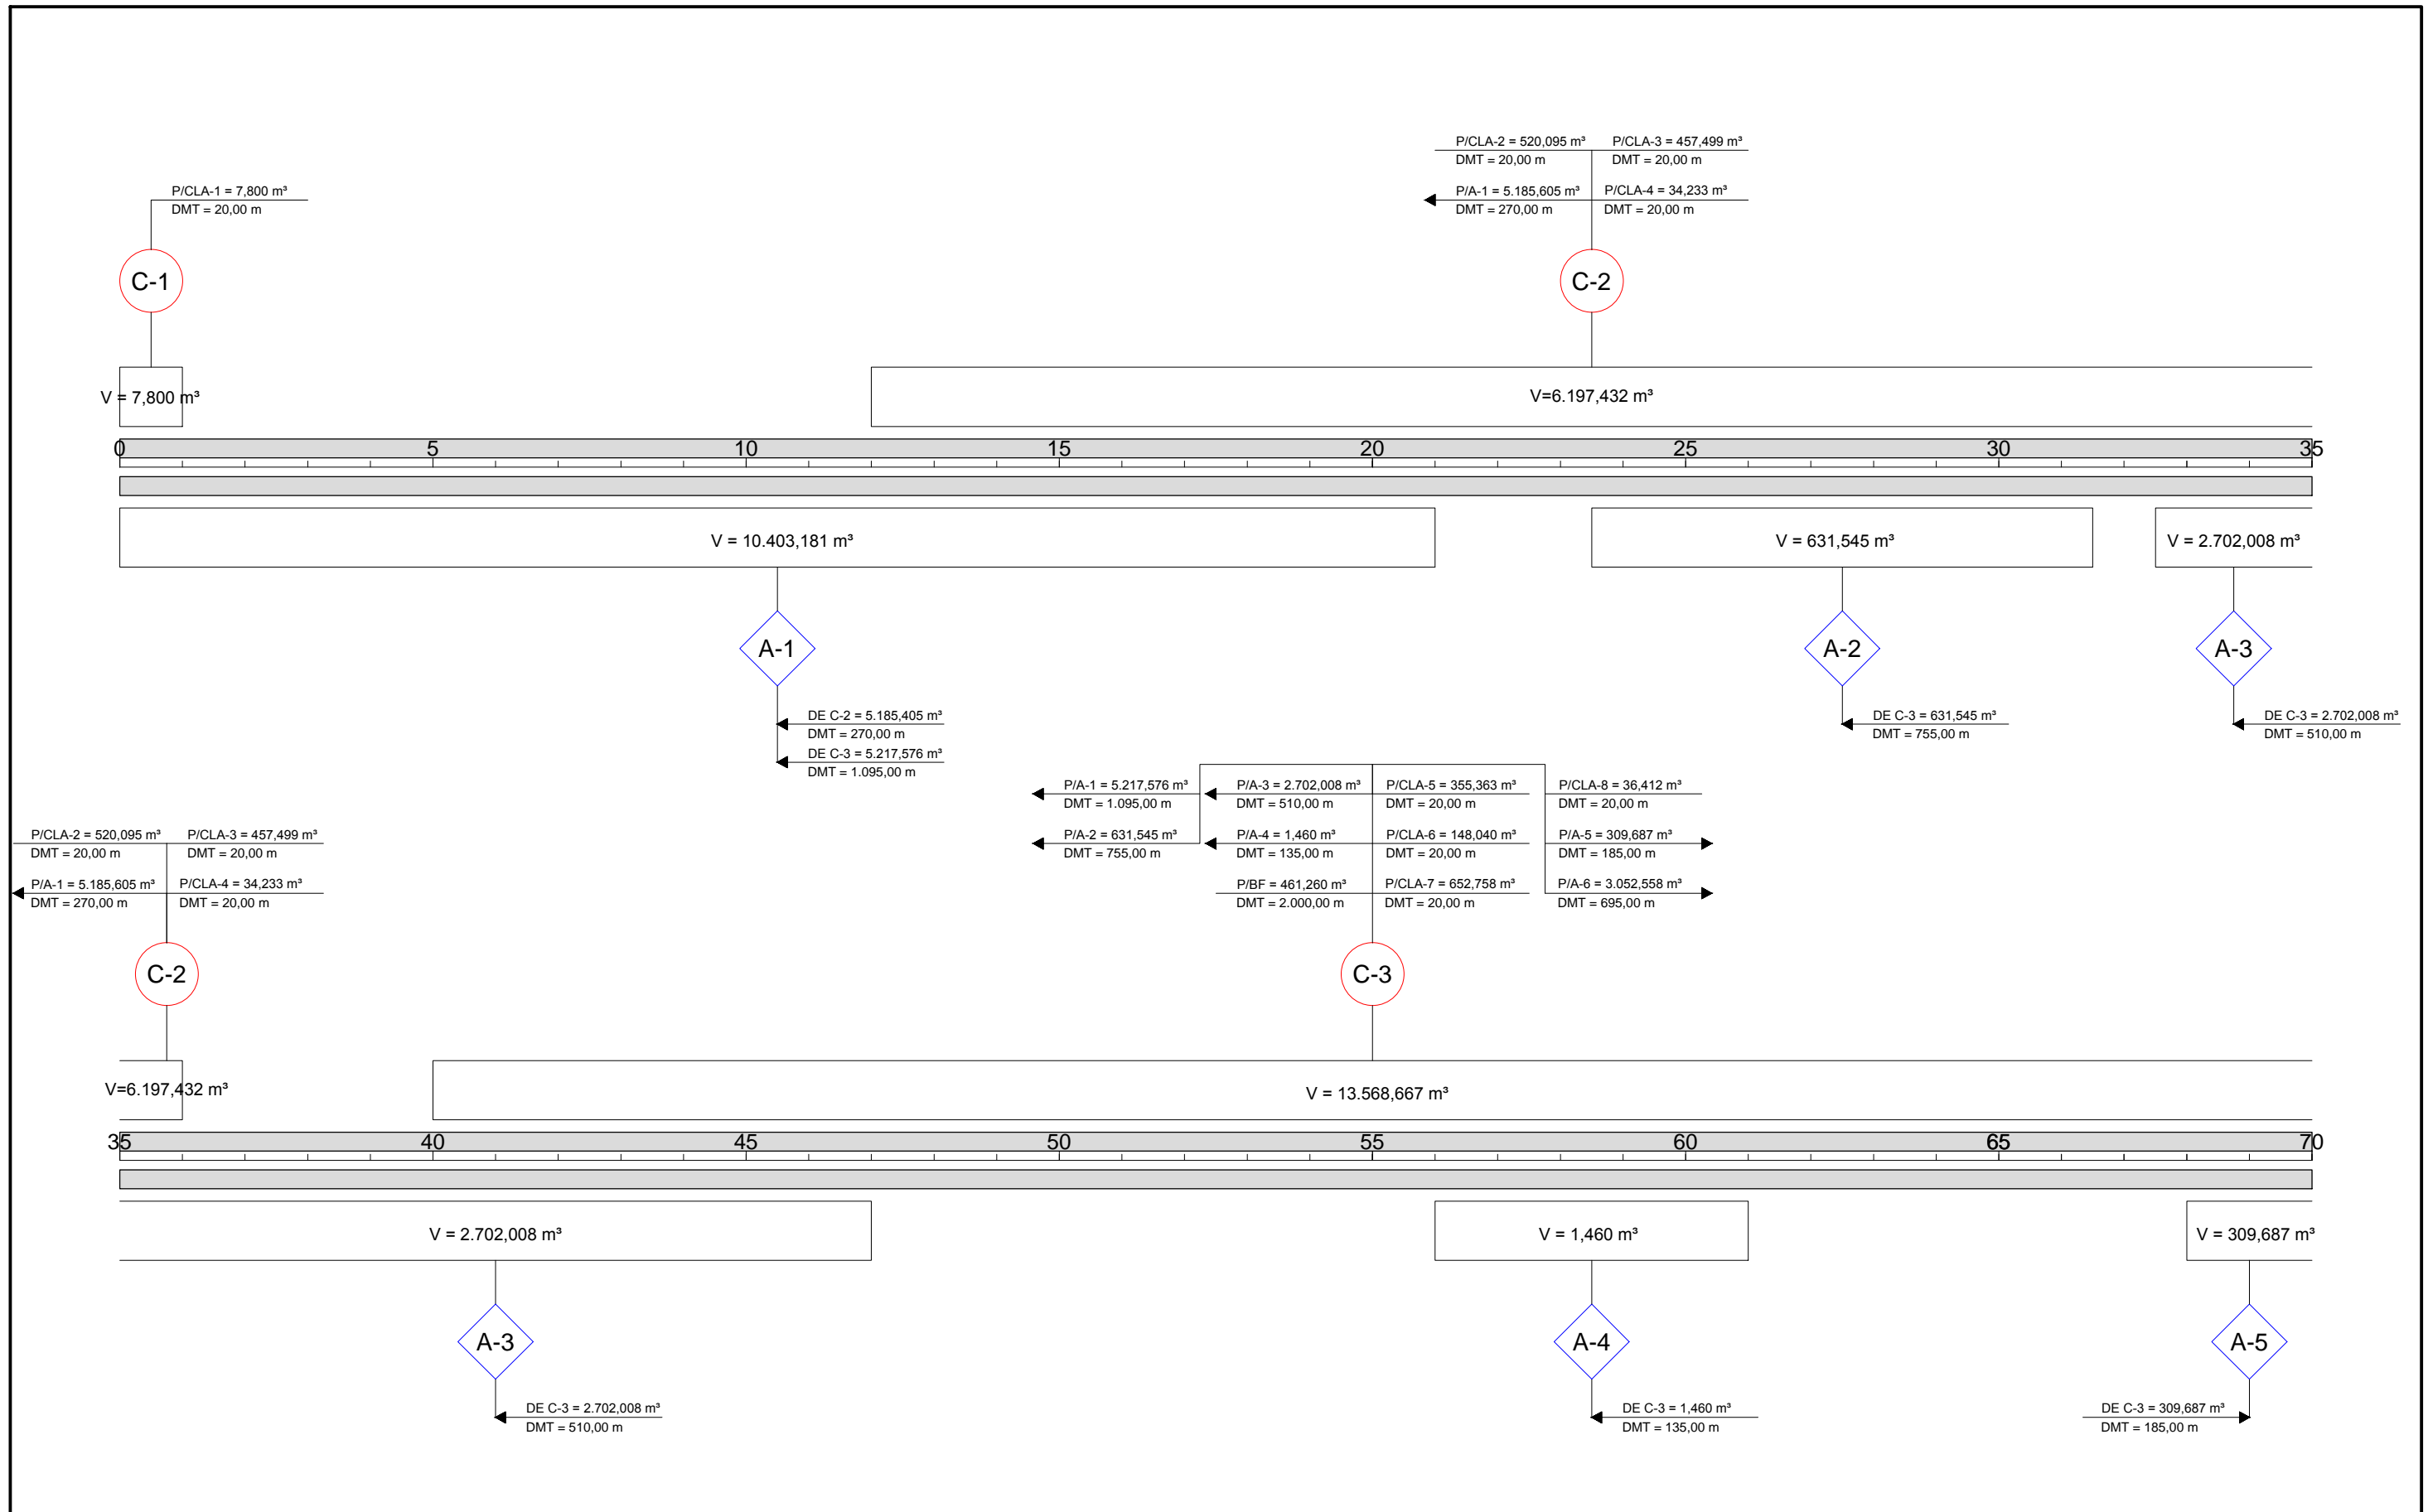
P/CLA-2 = 520,095 m³
DMT = 20,00 m
P/CLA-3 = 457,499 m³
DMT = 20,00 m
P/A-1 = 5.185,605 m³
DMT = 270,00 m
P/CLA-4 = 34,233 m³
DMT = 20,00 m

P/CLA-1 = 7,800 m³
DMT = 20,00 m

C-1

C-2

V = 7,800 m³

V=6.197,432 m³

0 5 10 15 20 25 30 35

V = 10.403,181 m³

V = 631,545 m³

V = 2.702,008 m³

A-1

A-2

A-3

DE C-2 = 5.185,405 m³
DMT = 270,00 m
DE C-3 = 5.217,576 m³
DMT = 1.095,00 m

DE C-3 = 631,545 m³
DMT = 755,00 m

DE C-3 = 2.702,008 m³
DMT = 510,00 m

P/A-1 = 5.217,576 m³
DMT = 1.095,00 m
P/A-2 = 631,545 m³
DMT = 755,00 m
P/A-3 = 2.702,008 m³
DMT = 510,00 m
P/A-4 = 1,460 m³
DMT = 135,00 m
P/BF = 461,260 m³
DMT = 2.000,00 m
P/CLA-5 = 355,363 m³
DMT = 20,00 m
P/CLA-6 = 148,040 m³
DMT = 20,00 m
P/CLA-7 = 652,758 m³
DMT = 20,00 m
P/CLA-8 = 36,412 m³
DMT = 20,00 m
P/A-5 = 309,687 m³
DMT = 185,00 m
P/A-6 = 3.052,558 m³
DMT = 695,00 m

P/CLA-2 = 520,095 m³
DMT = 20,00 m
P/CLA-3 = 457,499 m³
DMT = 20,00 m
P/A-1 = 5.185,605 m³
DMT = 270,00 m
P/CLA-4 = 34,233 m³
DMT = 20,00 m

C-2

C-3

V=6.197,432 m³

V = 13.568,667 m³

35 40 45 50 55 60 65 70

V = 2.702,008 m³

V = 1,460 m³

V = 309,687 m³

A-3

A-4

A-5

DE C-3 = 2.702,008 m³
DMT = 510,00 m

DE C-3 = 1,460 m³
DMT = 135,00 m

DE C-3 = 309,687 m³
DMT = 185,00 m